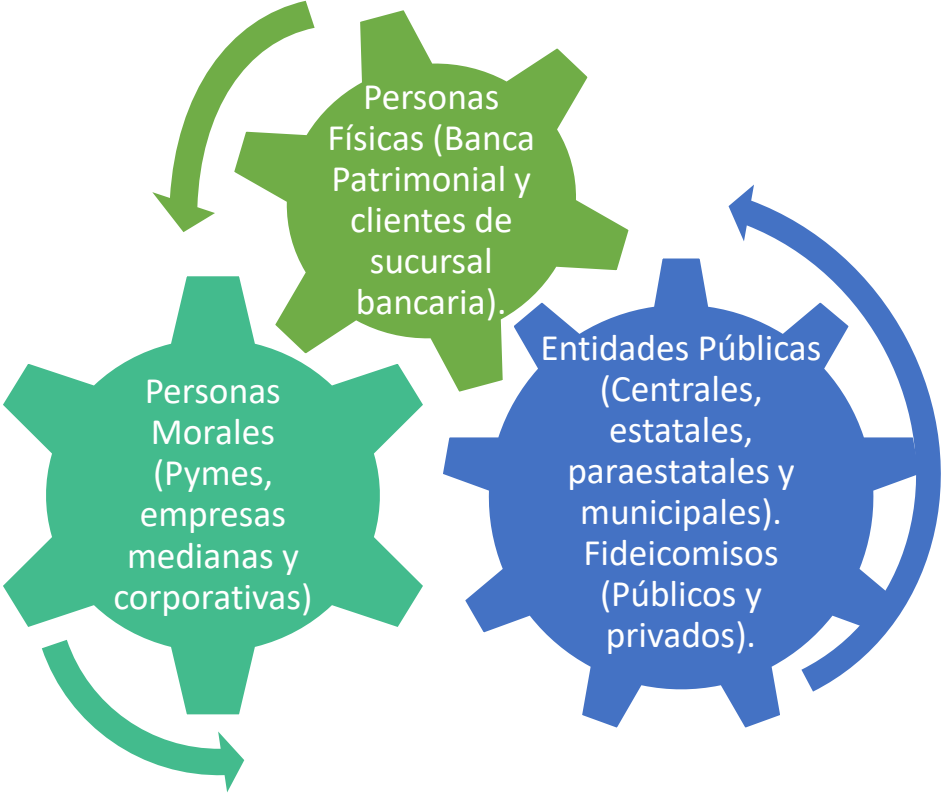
Personas Físicas (Banca Patrimonial y clientes de sucursal bancaria).

Personas Morales (Pymes, empresas medianas y corporativas)

Entidades Públicas (Centrales, estatales, paraestatales y municipales). Fideicomisos (Públicos y privados).